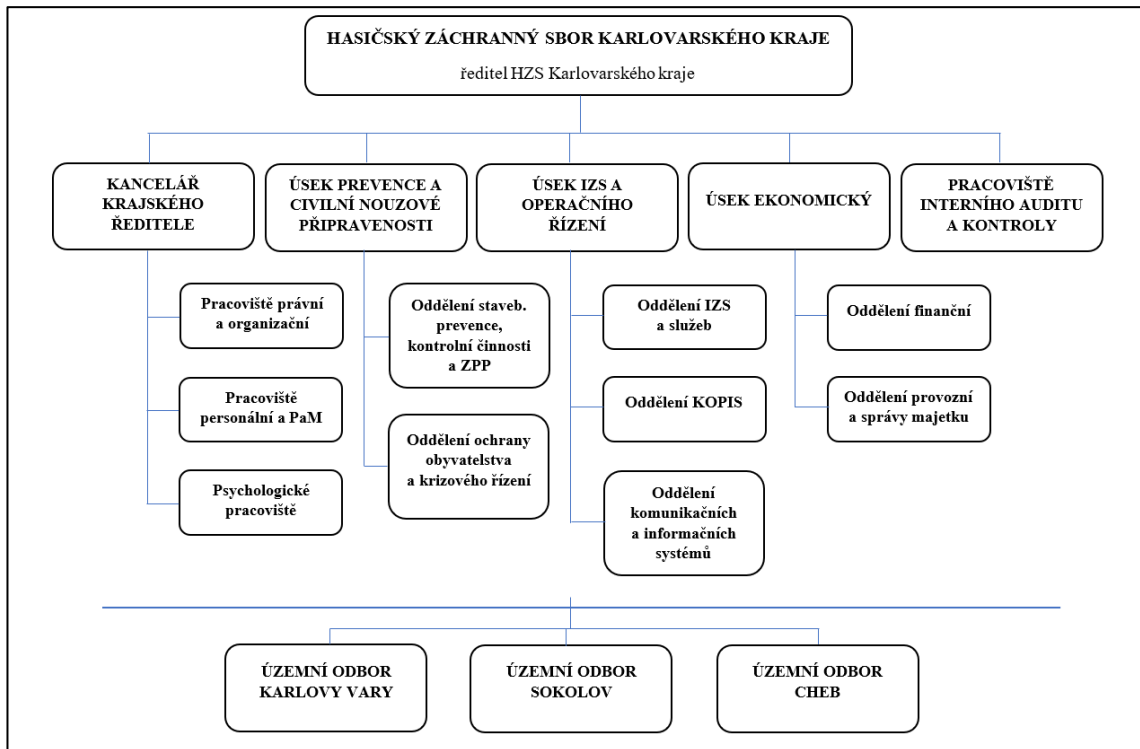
HASIČSKÝ ZÁCHRANNÝ SBOR KARLOVARSKÉHO KRAJE

ředitel HZS Karlovarského kraje

KANCELÁŘ KRAJSKÉHO ŘEDITELE

Pracoviště právní a organizační

Pracoviště personální a PaM

Psychologické pracoviště

ÚSEK PREVENCE A CIVILNÍ NOUZOVÉ PŘIPRAVENOSTI

Oddělení staveb. prevence, kontrolní činnosti a ZPP

Oddělení ochrany obyvatelstva a krizového řízení

ÚSEK IZS A OPERAČNÍHO ŘÍZENÍ

Oddělení IZS a služeb

Oddělení KOPIS

Oddělení komunikačních a informačních systémů

ÚSEK EKONOMICKÝ

Oddělení finanční

Oddělení provozní a správy majetku

PRACOVIŠTĚ INTERNÍHO AUDITU A KONTROLY

ÚZEMNÍ ODBOR KARLOVY VARY

ÚZEMNÍ ODBOR SOKOLOV

ÚZEMNÍ ODBOR CHEB